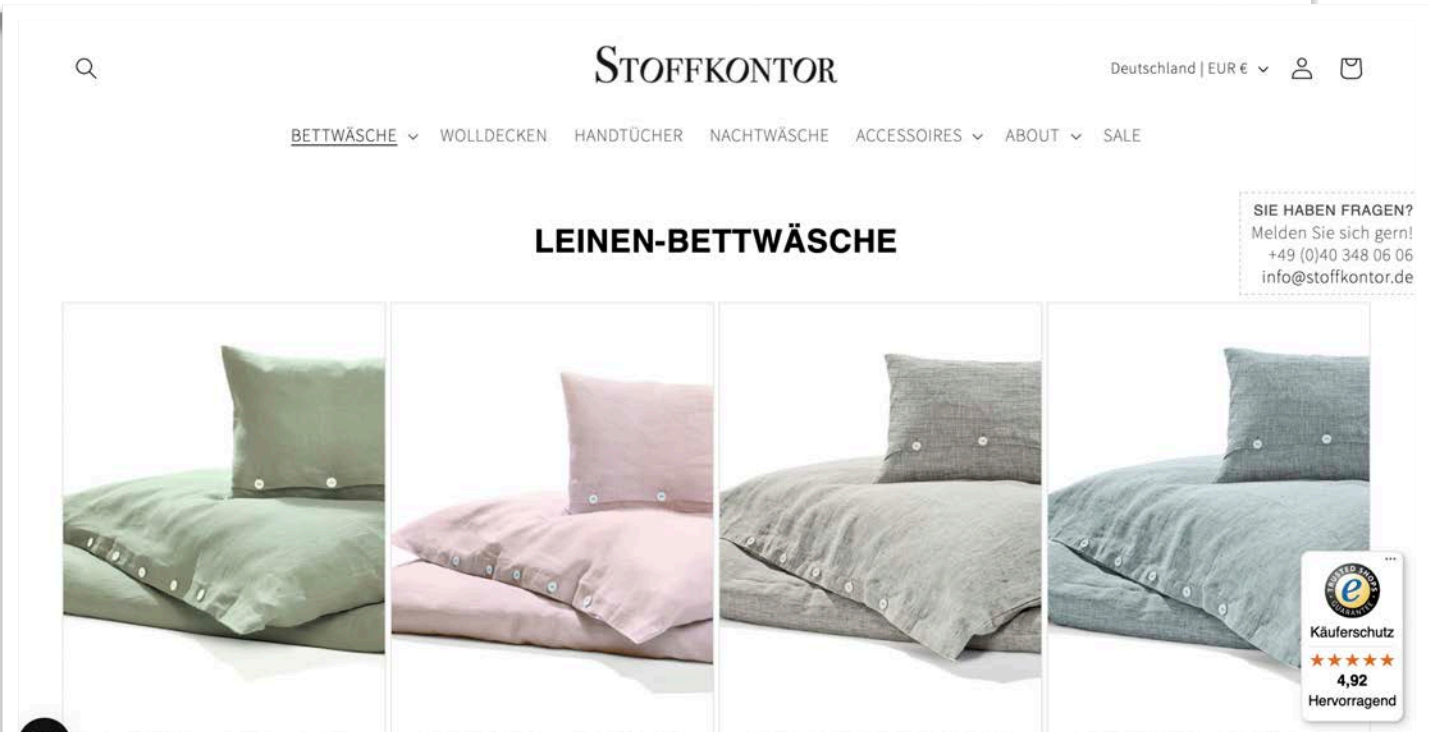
STOFFKONTOR

Deutschland | EUR € ⌄

BETTWÄSCHE ⌄ WOLLDECKEN HANDTÜCHER NACHTWÄSCHE ACCESSOIRES ⌄ ABOUT ⌄ SALE

SIE HABEN FRAGEN?
Melden Sie sich gern!
+49 (0)40 348 06 06
info@stoffkontor.de

LEINEN-BETTWÄSCHE

TRUSTED SHOPS GUARANTEE
Käuferschutz
★★★★★
4,92
Hervorragend